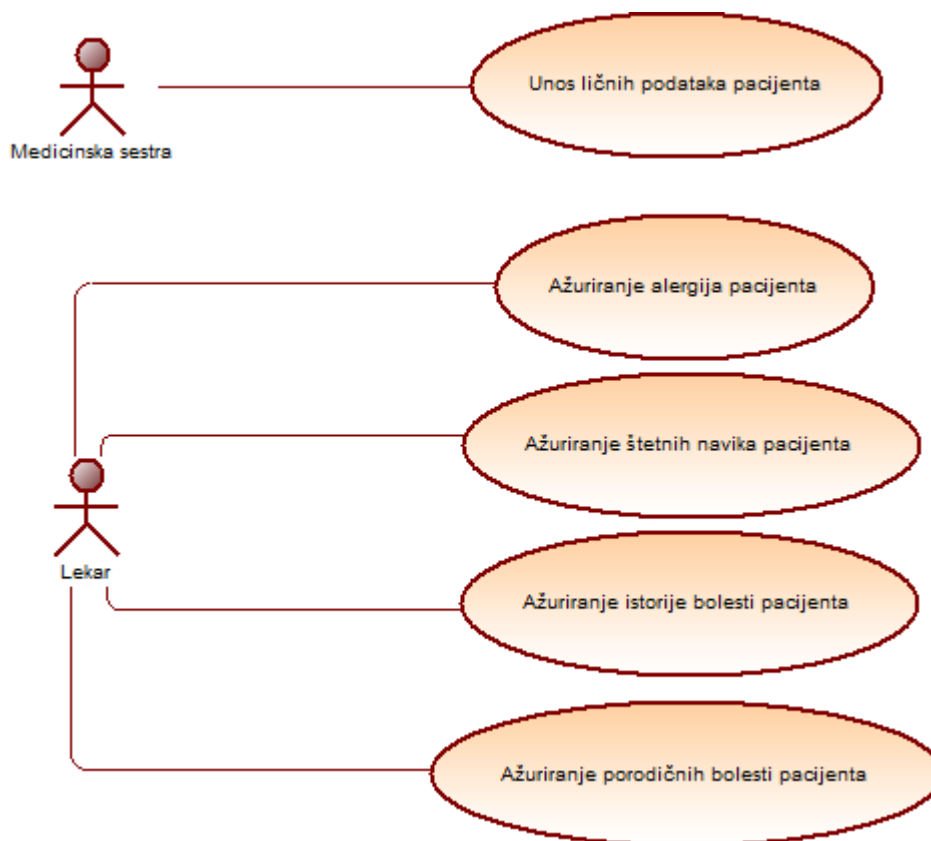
Medicinska sestra

Unos ličnih podataka pacijenta

Ažuriranje alergija pacijenta

Ažuriranje štetnih navika pacijenta

Lekar

Ažuriranje istorije bolesti pacijenta

Ažuriranje porodičnih bolesti pacijenta